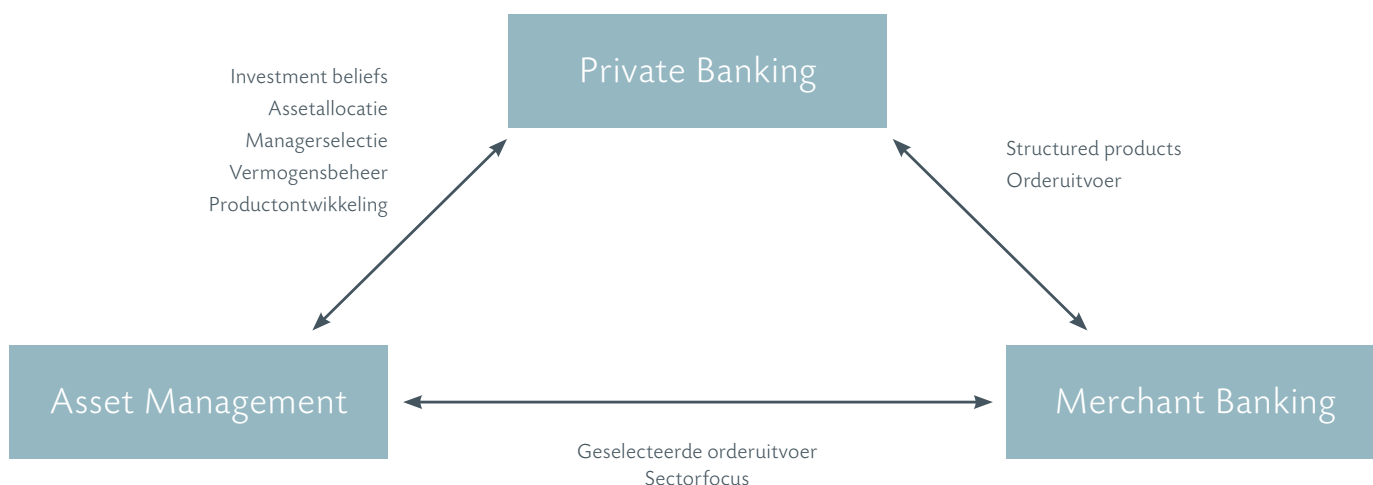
Private Banking

Investment beliefs
Assetallocatie
Managerselectie
Vermogensbeheer
Productontwikkeling

Structured products
Orderuitvoer

Asset Management

Merchant Banking

Geselecteerde orderuitvoer
Sectorfocus